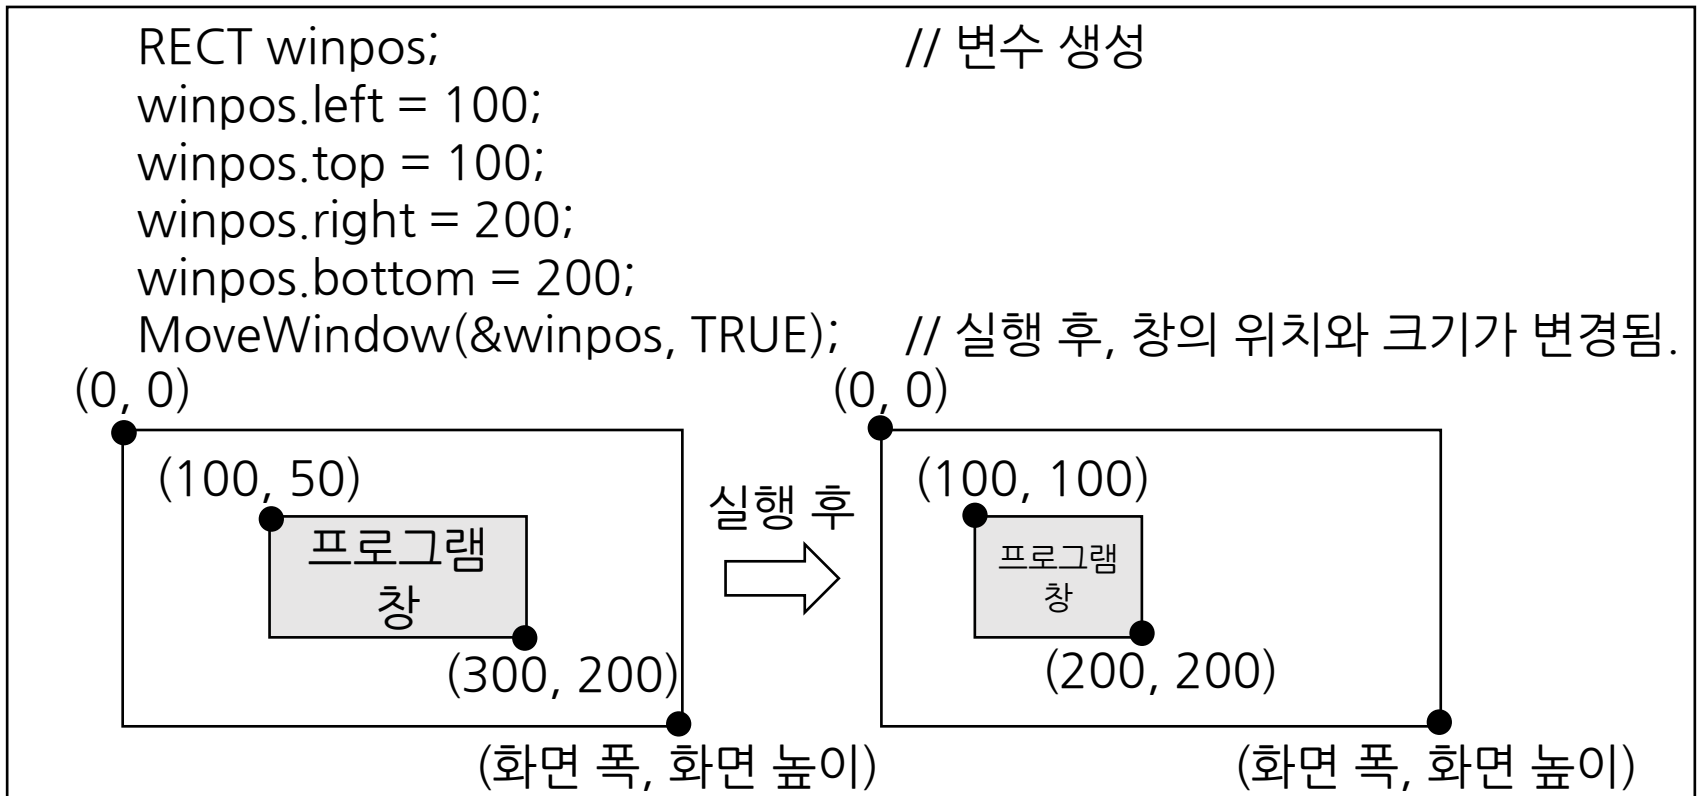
RECT winpos; // 변수 생성
winpos.left = 100;
winpos.top = 100;
winpos.right = 200;
winpos.bottom = 200;
MoveWindow(&winpos, TRUE); // 실행 후, 창의 위치와 크기가 변경됨.

(0, 0)
(100, 50)
프로그램 창
(300, 200)
(화면 폭, 화면 높이)

실행 후

(0, 0)
(100, 100)
프로그램 창
(200, 200)
(화면 폭, 화면 높이)